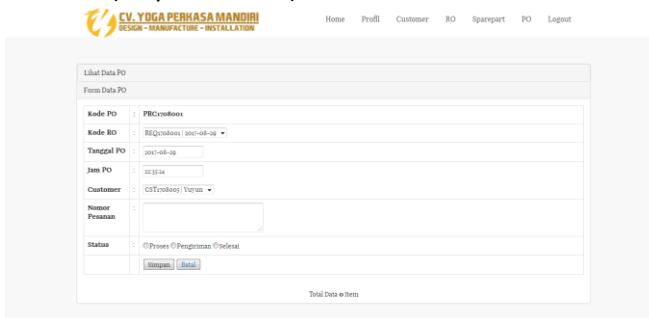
CV. YOGA PERKASA MANDIRI
DESIGN - MANUFACTURE - INSTALLATION

Home Profil Customer RO Sparepart PO Logout

Lihat Data PO

Form Data PO

| Kode PO | : | PRC1708001 |
|---|---|---|
| Kode RO | : | REQ1708001 \| 2017-08-29 |
| Tanggal PO | : | 2017-08-29 |
| Jam PO | : | 22:33:24 |
| Customer | : | CST1708003 \| Yusyun |
| Nomor Pesanan | : | |
| Status | : | Proses Pengiriman Selesai |
| | | Simpan Batal |

Total Data 0 Item